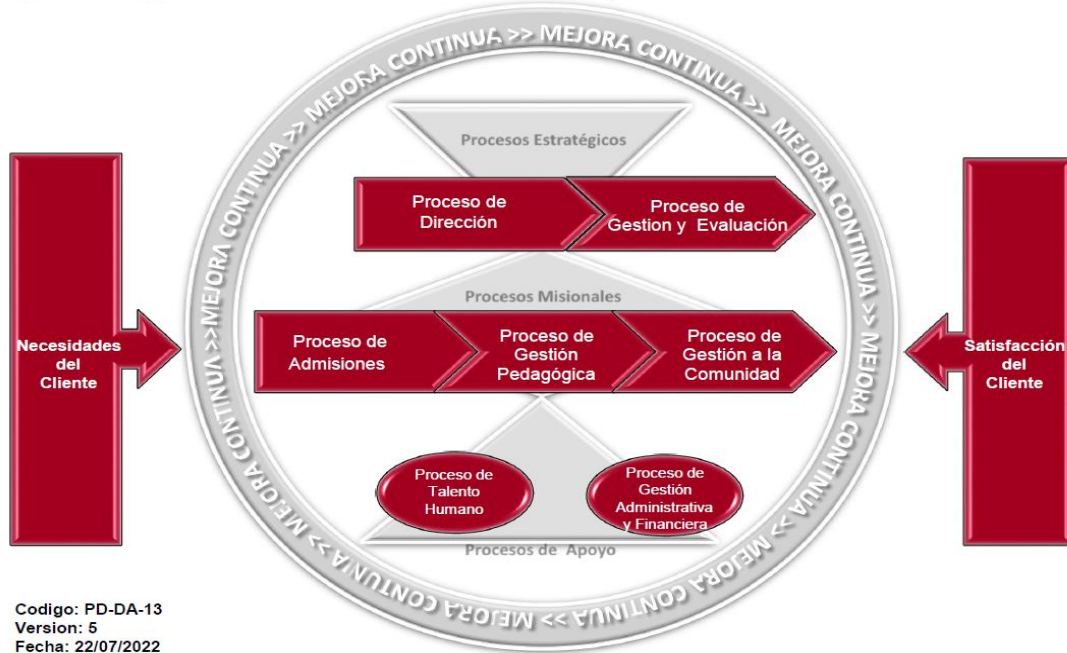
MEJORA CONTINUA >> MEJORA CONTINUA >> MEJORA CONTINUA >> MEJORA CONTINUA >> MEJORA CONTINUA >> MEJORA CONTINUA >> MEJORA CONTINUA >> MEJORA CONTINUA >>

Procesos Estratégicos

Proceso de Dirección

Proceso de Gestion y Evaluación

Procesos Misionales

Necesidades del Cliente

Proceso de Admisiones

Proceso de Gestión Pedagógica

Proceso de Gestión a la Comunidad

Satisfacción del Cliente

Proceso de Talento Humano

Proceso de Gestión Administrativa y Financiera

Procesos de Apoyo

Codigo: PD-DA-13
Version: 5
Fecha: 22/07/2022